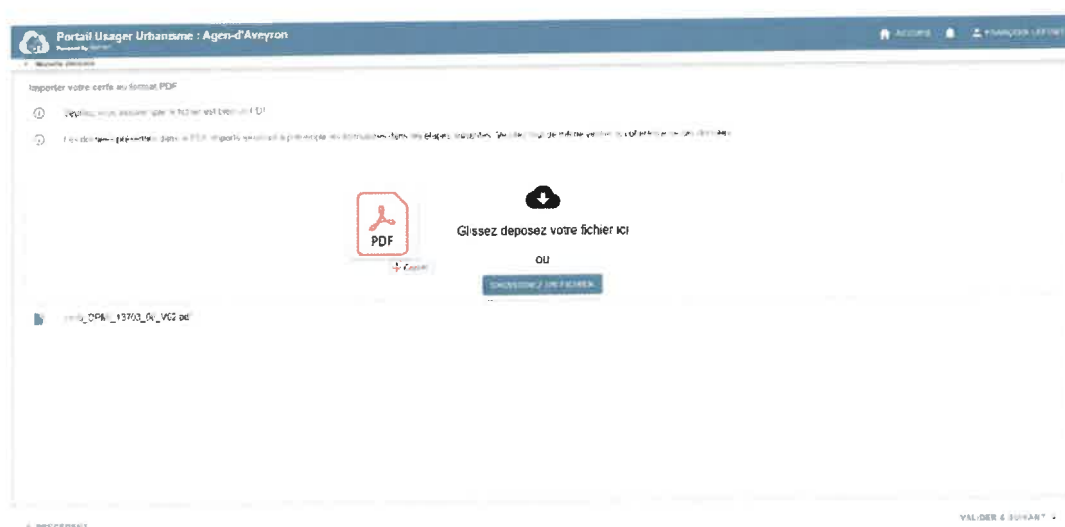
Portail Usager Urbanisme : Agen-d'Aveyron

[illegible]

ACCUEIL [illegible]

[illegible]

Importer votre cerfa au format PDF

Veuillez vous assurer que le fichier est bien un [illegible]

Les données présentes dans le PDF importé seront à préremplir les formulaires dans les étapes suivantes. Veuillez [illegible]

PDF

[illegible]

Glissez deposez votre fichier ici

ou

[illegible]

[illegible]_DPMI_13703_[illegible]_V02.pdf

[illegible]

VALIDER & SUIVANT